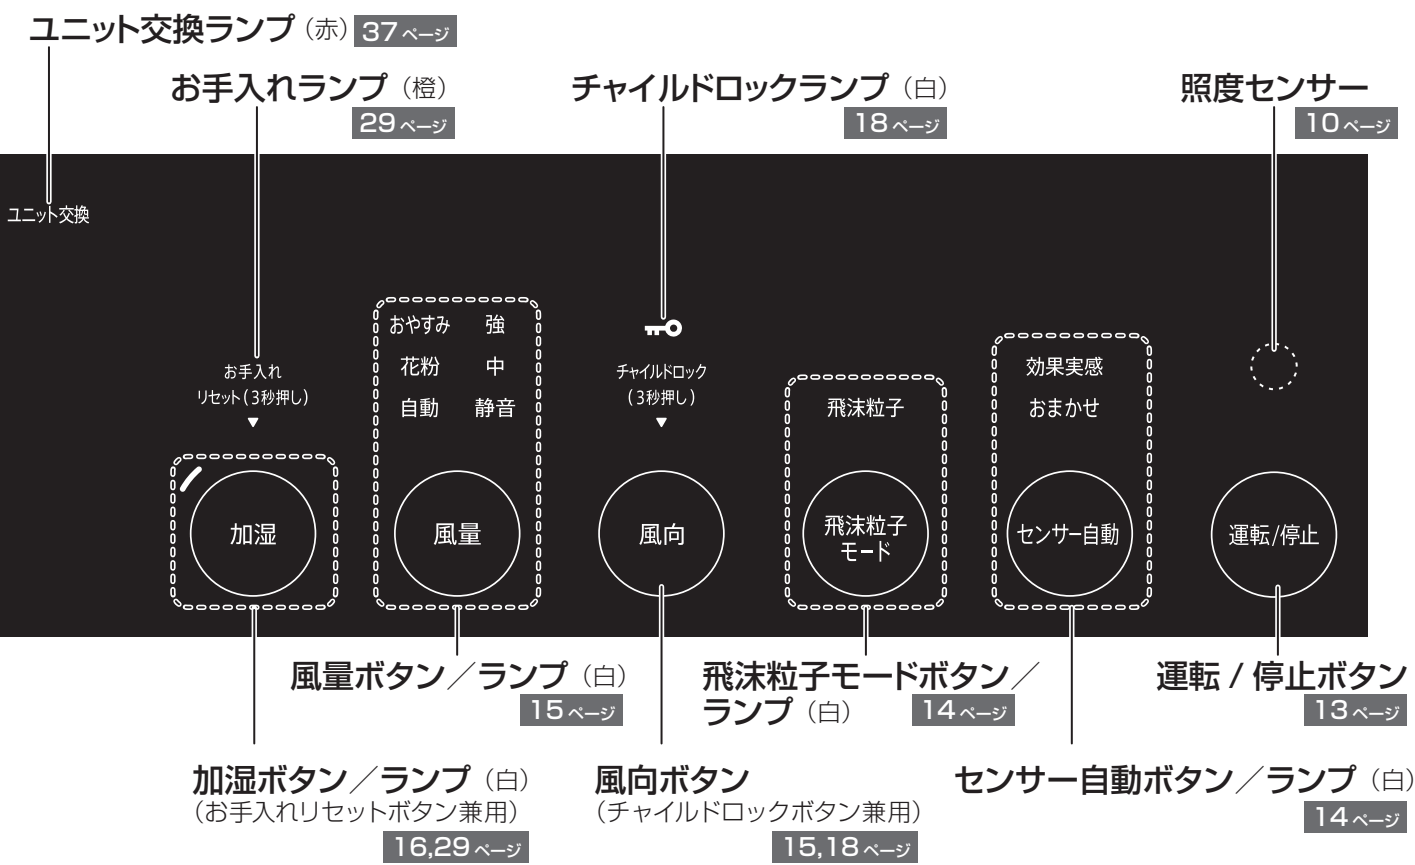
ユニット交換ランプ（赤） 37 ページ

お手入れランプ（橙） 29 ページ

チャイルドロックランプ（白） 18 ページ

照度センサー 10 ページ

ユニット交換

お手入れ
リセット（3秒押し）
▼

加湿

おやすみ 強
花粉 中
自動 静音

風量

チャイルドロック
（3秒押し）
▼

風向

飛沫粒子

飛沫粒子モード

効果実感
おまかせ

センサー自動

運転/停止

風量ボタン／ランプ（白） 15 ページ

飛沫粒子モードボタン／ランプ（白） 14 ページ

運転 / 停止ボタン 13 ページ

加湿ボタン／ランプ（白）
（お手入れリセットボタン兼用）
16,29 ページ

風向ボタン
（チャイルドロックボタン兼用）
15,18 ページ

センサー自動ボタン／ランプ（白） 14 ページ